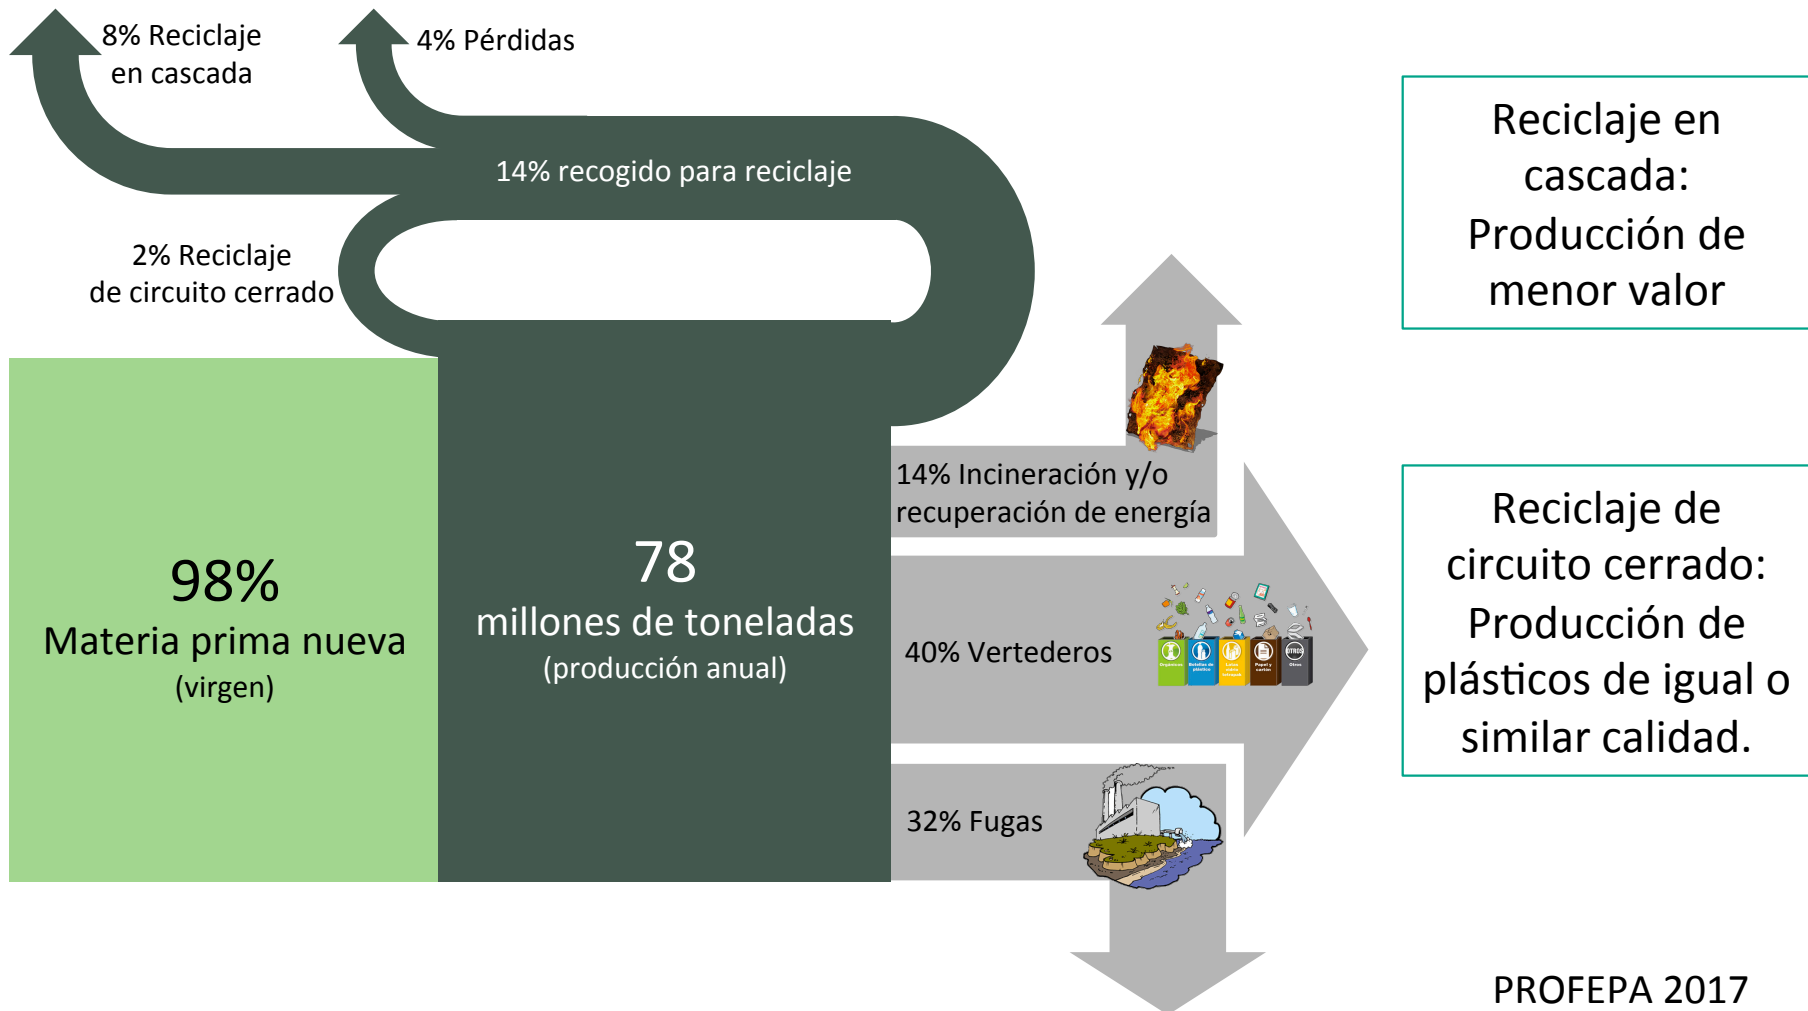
8% Reciclaje en cascada

4% Pérdidas

14% recogido para reciclaje

2% Reciclaje de circuito cerrado

98%
Materia prima nueva
(virgen)

78
millones de toneladas
(producción anual)

14% Incineración y/o recuperación de energía

40% Vertederos

32% Fugas

Reciclaje en cascada: Producción de menor valor

Reciclaje de circuito cerrado: Producción de plásticos de igual o similar calidad.

PROFEPA 2017